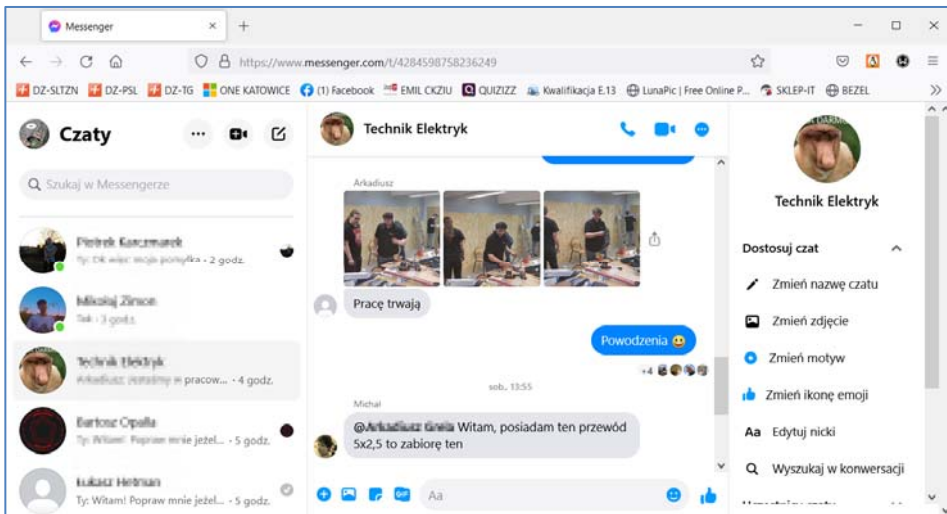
Messenger

https://www.messenger.com/t/4284598758236249

DZ-SLTZN DZ-PSL DZ-TG ONE KATOWICE (1) Facebook EMIL CKZIU QUIZIZZ Kwalifikacja E.13 LunaPic | Free Online P... SKLEP-IT BEZEL

Czaty

Szukaj w Messengerze

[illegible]
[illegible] · 2 godz.

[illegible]
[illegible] · 3 godz.

Technik Elektryk
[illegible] w pracow... · 4 godz.

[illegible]
Ty: Witam! Popraw mnie jeżel... · 5 godz.

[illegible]
Ty: Witam! Popraw mnie jeżel... · 5 godz.

Technik Elektryk

Arkadiusz

Pracę trwają

Powodzenia 😀

+4

sob., 13:55

Michał

@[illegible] Witam, posiadam ten przewód 5x2,5 to zabiorę ten

Aa

Technik Elektryk

Dostosuj czat

Zmień nazwę czatu

Zmień zdjęcie

Zmień motyw

Zmień ikonę emoji

Aa Edytuj nicki

Wyszukaj w konwersacji